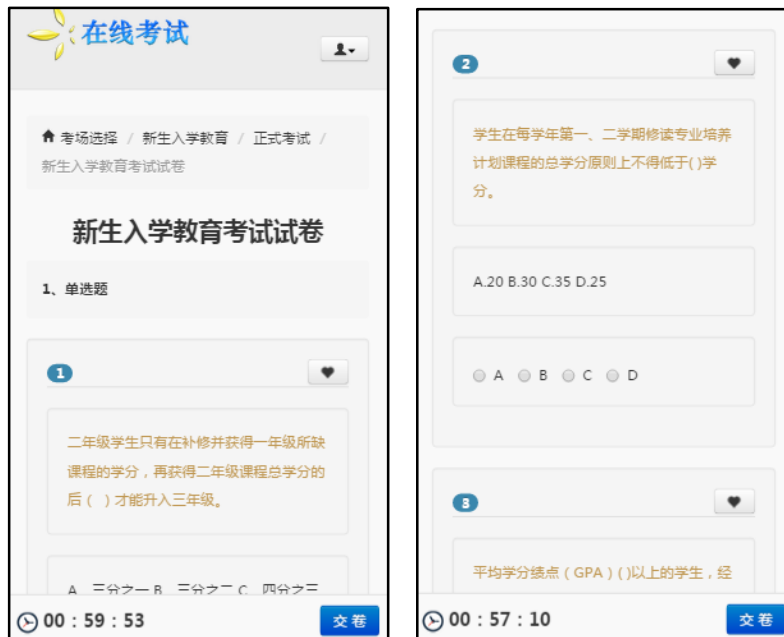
在线考试

考场选择 / 新生入学教育 / 正式考试 / 新生入学教育考试试卷

新生入学教育考试试卷

1、单选题

1

二年级学生只有在补修并获得一年级所缺课程的学分，再获得二年级课程总学分的后（ ）才能升入三年级。

A. 三分之一 B. 三分之二 C. 四分之三

00 : 59 : 53 交卷

2

学生在每学年第一、二学期修读专业培养计划课程的总学分原则上不得低于( )学分。

A.20 B.30 C.35 D.25

A B C D

3

平均学分绩点（GPA）( )以上的学生，经

00 : 57 : 10 交卷